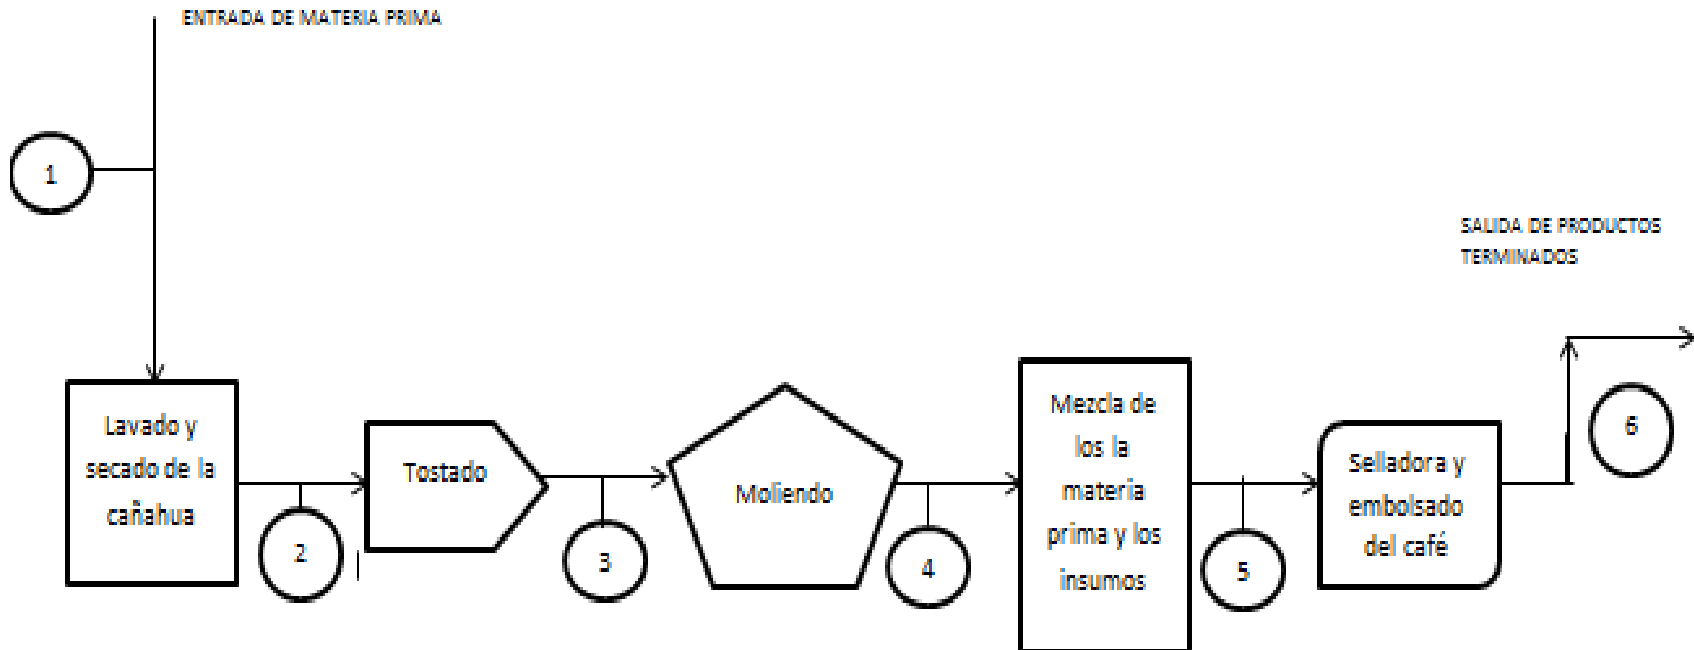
ENTRADA DE MATERIA PRIMA

1

SALIDA DE PRODUCTOS TERMINADOS

Lavado y secado de la cañahua

2

Tostado

3

Moliendo

4

Mezcla de los la materia prima y los insumos

5

Selladora y embolsado del café

6